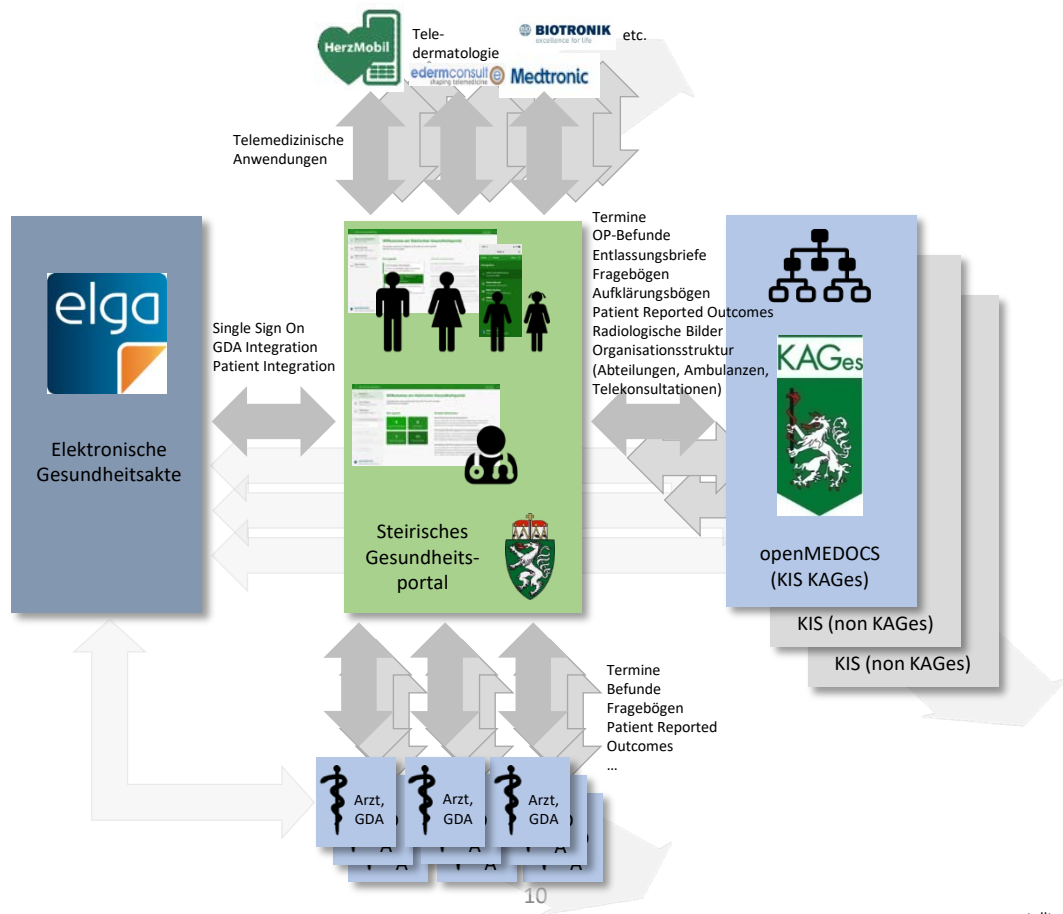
HerzMobil

Tele-
dermatologie

BIOTRONIK
excellence for life

etc.

edermconsult
shaping telemedicine

Medtronic

Telemedizinische
Anwendungen

elga

Elektronische
Gesundheitsakte

Single Sign On
GDA Integration
Patient Integration

Steirisches
Gesundheits-
portal

Termine
OP-Befunde
Entlassungsbriefe
Fragebögen
Aufklärungsbögen
Patient Reported Outcomes
Radiologische Bilder
Organisationsstruktur
(Abteilungen, Ambulanzen,
Telekonsultationen)

KAGes

openMEDOCS
(KIS KAGes)

KIS (non KAGes)

KIS (non KAGes)

Termine
Befunde
Fragebögen
Patient Reported
Outcomes
...

Arzt,
GDA

Arzt,
GDA

Arzt,
GDA

10